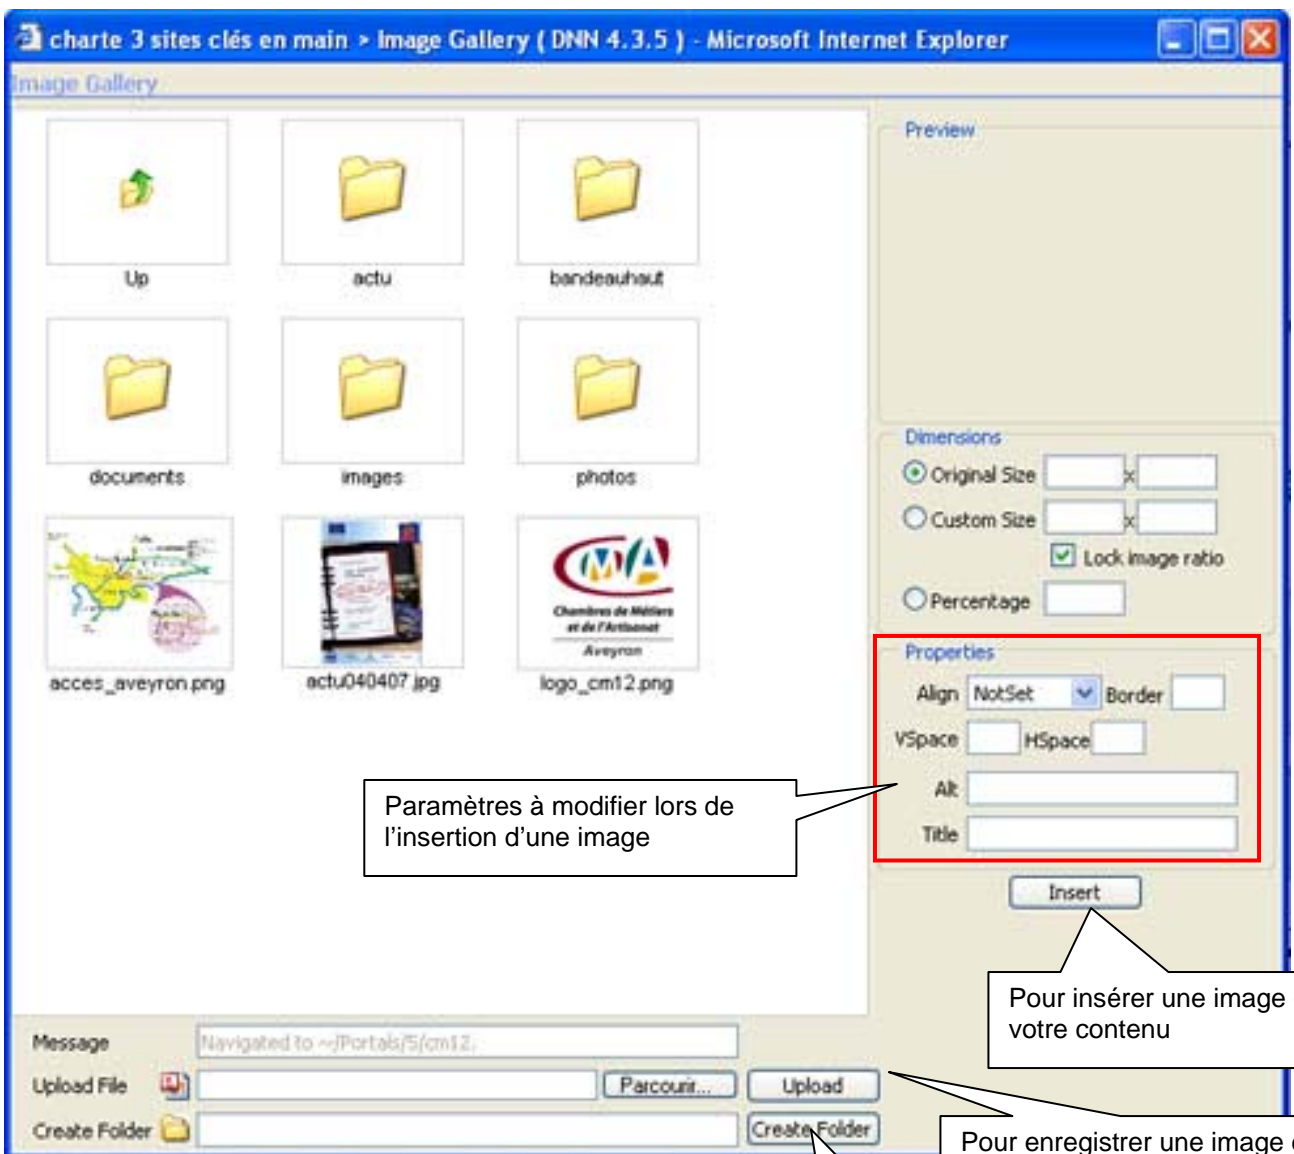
charte 3 sites clés en main > Image Gallery ( DNN 4.3.5 ) - Microsoft Internet Explorer

Image Gallery

Up

actu

bandeauhaut

documents

images

photos

CMA
Chambres de Métiers et de l'Artisanat
Aveyron

acces_aveyron.png

actu040407.jpg

logo_cm12.png

Preview

Dimensions

Original Size x

Custom Size x

Lock image ratio

Percentage

Properties

Align NotSet Border

VSpace HSpace

Alt

Title

Paramètres à modifier lors de l'insertion d'une image

Insert

Pour insérer une image votre contenu

Message Navigated to ~/Portals/5/cm12.

Upload File Parcourir... Upload

Create Folder Create Folder

Pour enregistrer une image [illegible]